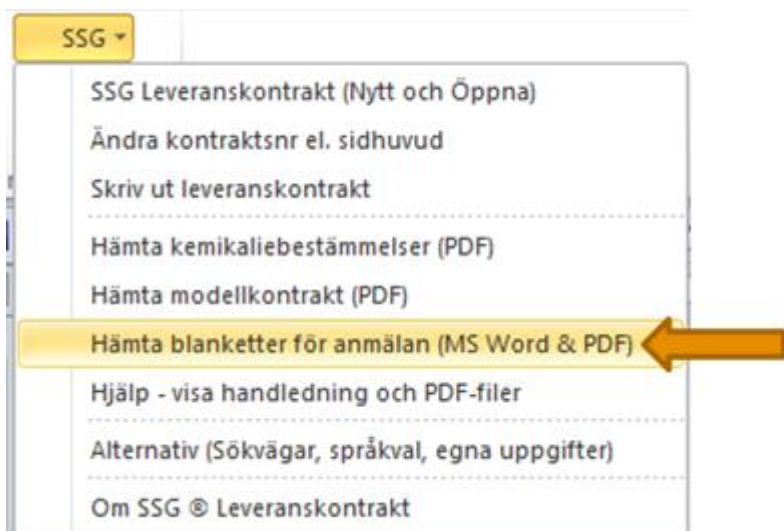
SSG

SSG Leveranskontrakt (Nytt och Öppna)

Ändra kontraktsnr el. sidhuvud

Skriv ut leveranskontrakt

Hämta kemikaliebestämmelser (PDF)

Hämta modellkontrakt (PDF)

Hämta blanketter för anmälan (MS Word & PDF)

Hjälp - visa handledning och PDF-filer

Alternativ (Sökvägar, språkval, egna uppgifter)

Om SSG ® Leveranskontrakt